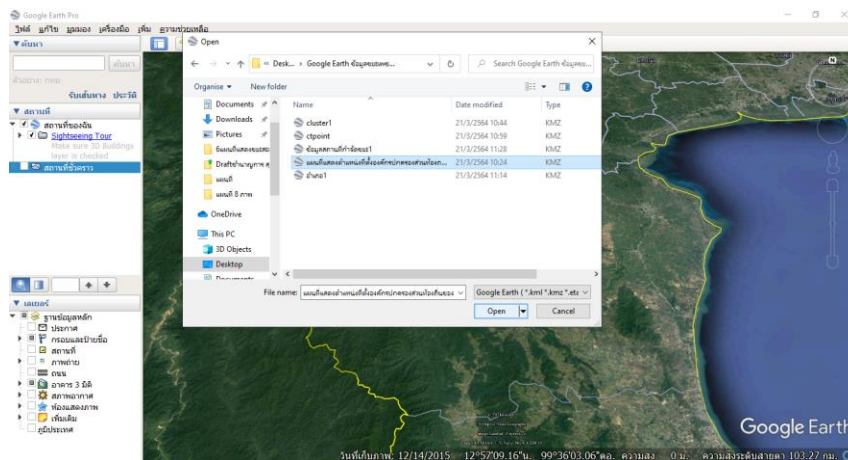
Google Earth Pro
ไฟล์ แก้ไข มุมมอง เครื่องมือ เพิ่ม ความช่วยเหลือ
▼ ค้นหา
ค้นหา
ตัวอย่าง: กทม
รับเส้นทาง ประวัติ
▼ สถานที่
สถานที่ของฉัน
Sightseeing Tour
Make sure 3D Buildings layer is checked
สถานที่ชั่วคราว
▼ เลเยอร์
ฐานข้อมูลหลัก
ประกาศ
กรอบและป้ายชื่อ
สถานที่
ภาพถ่าย
ถนน
อาคาร 3 มิติ
สภาพอากาศ
ห้องแสดงภาพ
เพิ่มเติม
ภูมิประเทศ

Open
« Desk... › Google Earth ข้อมูลจ...
Search Google Earth ข้อมูลจ...
Organise ▾ New folder
Documents
Downloads
Pictures
ข้อมูลกันสองแชร์
Draftข่ายภูมิภาค
แผนที่
แผนที่ 8 ภาค
OneDrive
This PC
3D Objects
Desktop
Documents

| Name | Date modified | Type |
|---|---|---|
| cluster1 | 21/3/2564 10:44 | KMZ |
| ctpoint | 21/3/2564 10:59 | KMZ |
| ข้อมูลสถานที่กำจัดยะ1 | 21/3/2564 11:28 | KMZ |
| แผนที่แสดงตำแหน่งที่ตั้งองค์กรปกครองส่วนท้องถ... | 21/3/2564 10:24 | KMZ |
| อำเภอ1 | 21/3/2564 11:14 | KMZ |

File name: แผนที่แสดงตำแหน่งที่ตั้งองค์กรปกครองส่วนท้องถิ่นของ
Google Earth (*.kml *.kmz *.eta
Open
Cancel

Google Earth
วันที่เก็บภาพ: 12/14/2015 12°57'09.16"น. 99°36'03.06"ตอ. ความสูง 0 ม. ความสูงระดับสายตา 103.27 กม.